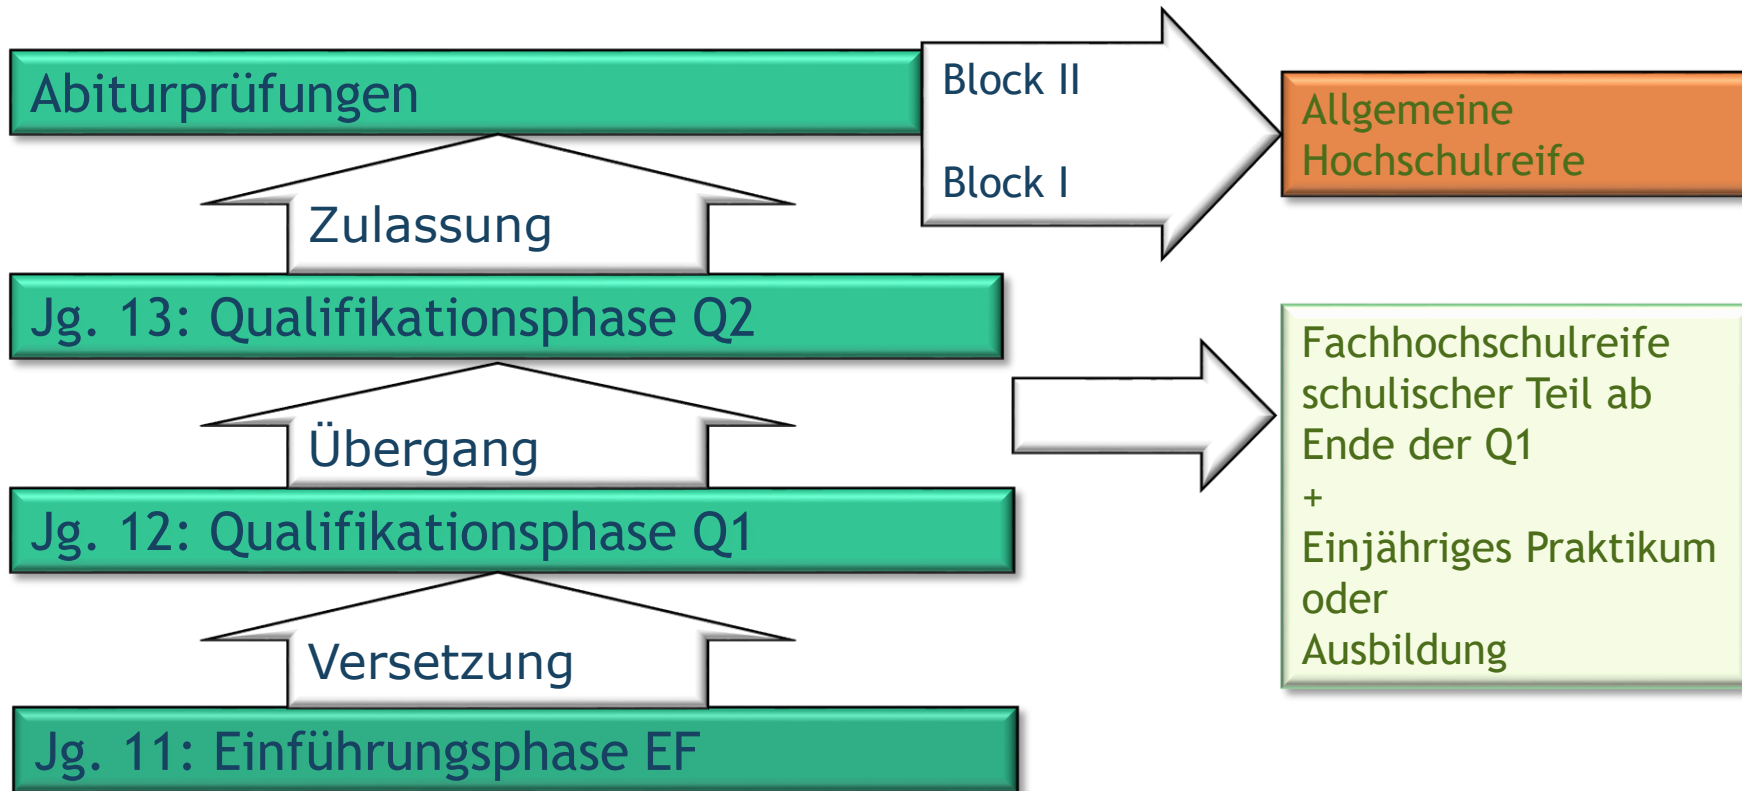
Abiturprüfungen

Block II

Block I

Allgemeine Hochschulreife

Zulassung

Jg. 13: Qualifikationsphase Q2

Fachhochschulreife
schulischer Teil ab
Ende der Q1
+
Einjähriges Praktikum
oder
Ausbildung

Übergang

Jg. 12: Qualifikationsphase Q1

Versetzung

Jg. 11: Einführungsphase EF